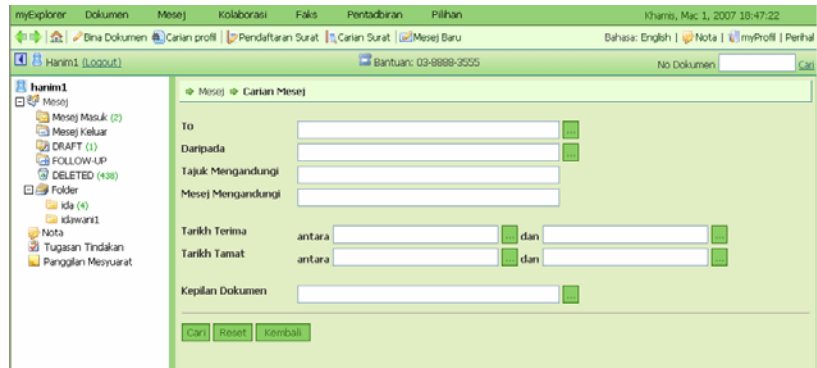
myExplorer Dokumen Mesej Kolaborasi Faks Pentadbiran Pilihan Khamis, Mac 1, 2007 18:47:22

Bina Dokumen | Carian profil | Pendaftaran Surat | Carian Surat | Mesej Baru Bahasa: English | Nota | myProfil | Perihal

Hanim1 (Logout) Bantuan: 03-8888-3555 No Dokumen Cari

hanim1
Mesej
Mesej Masuk (2)
Mesej Keluar
DRAFT (1)
FOLLOW-UP
DELETED (438)
Folder
ida (4)
idawani1
Nota
Tugasan Tindakan
Panggilan Mesyuarat

Mesej Carian Mesej

To
Daripada
Tajuk Mengandungi
Mesej Mengandungi

Tarikh Terima antara ... dan ...
Tarikh Tamat antara ... dan ...

Kepilan Dokumen ...

Cari Reset Kembali